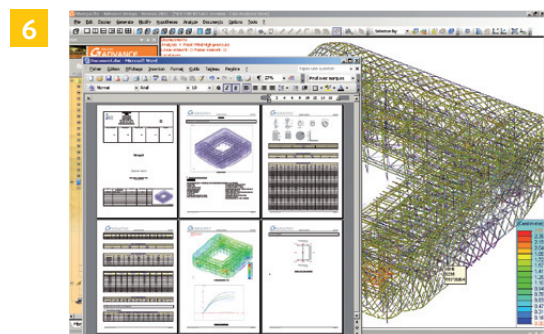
6

File Edit Display Generate Modify Hypotheses Analysis Document Options Tools ?

ADVANCE

Document.doc - Microsoft Word

Fichier Edition Affichage Insertion Format Outils Tableau Fenêtre ?

Normal Arial

27%

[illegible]